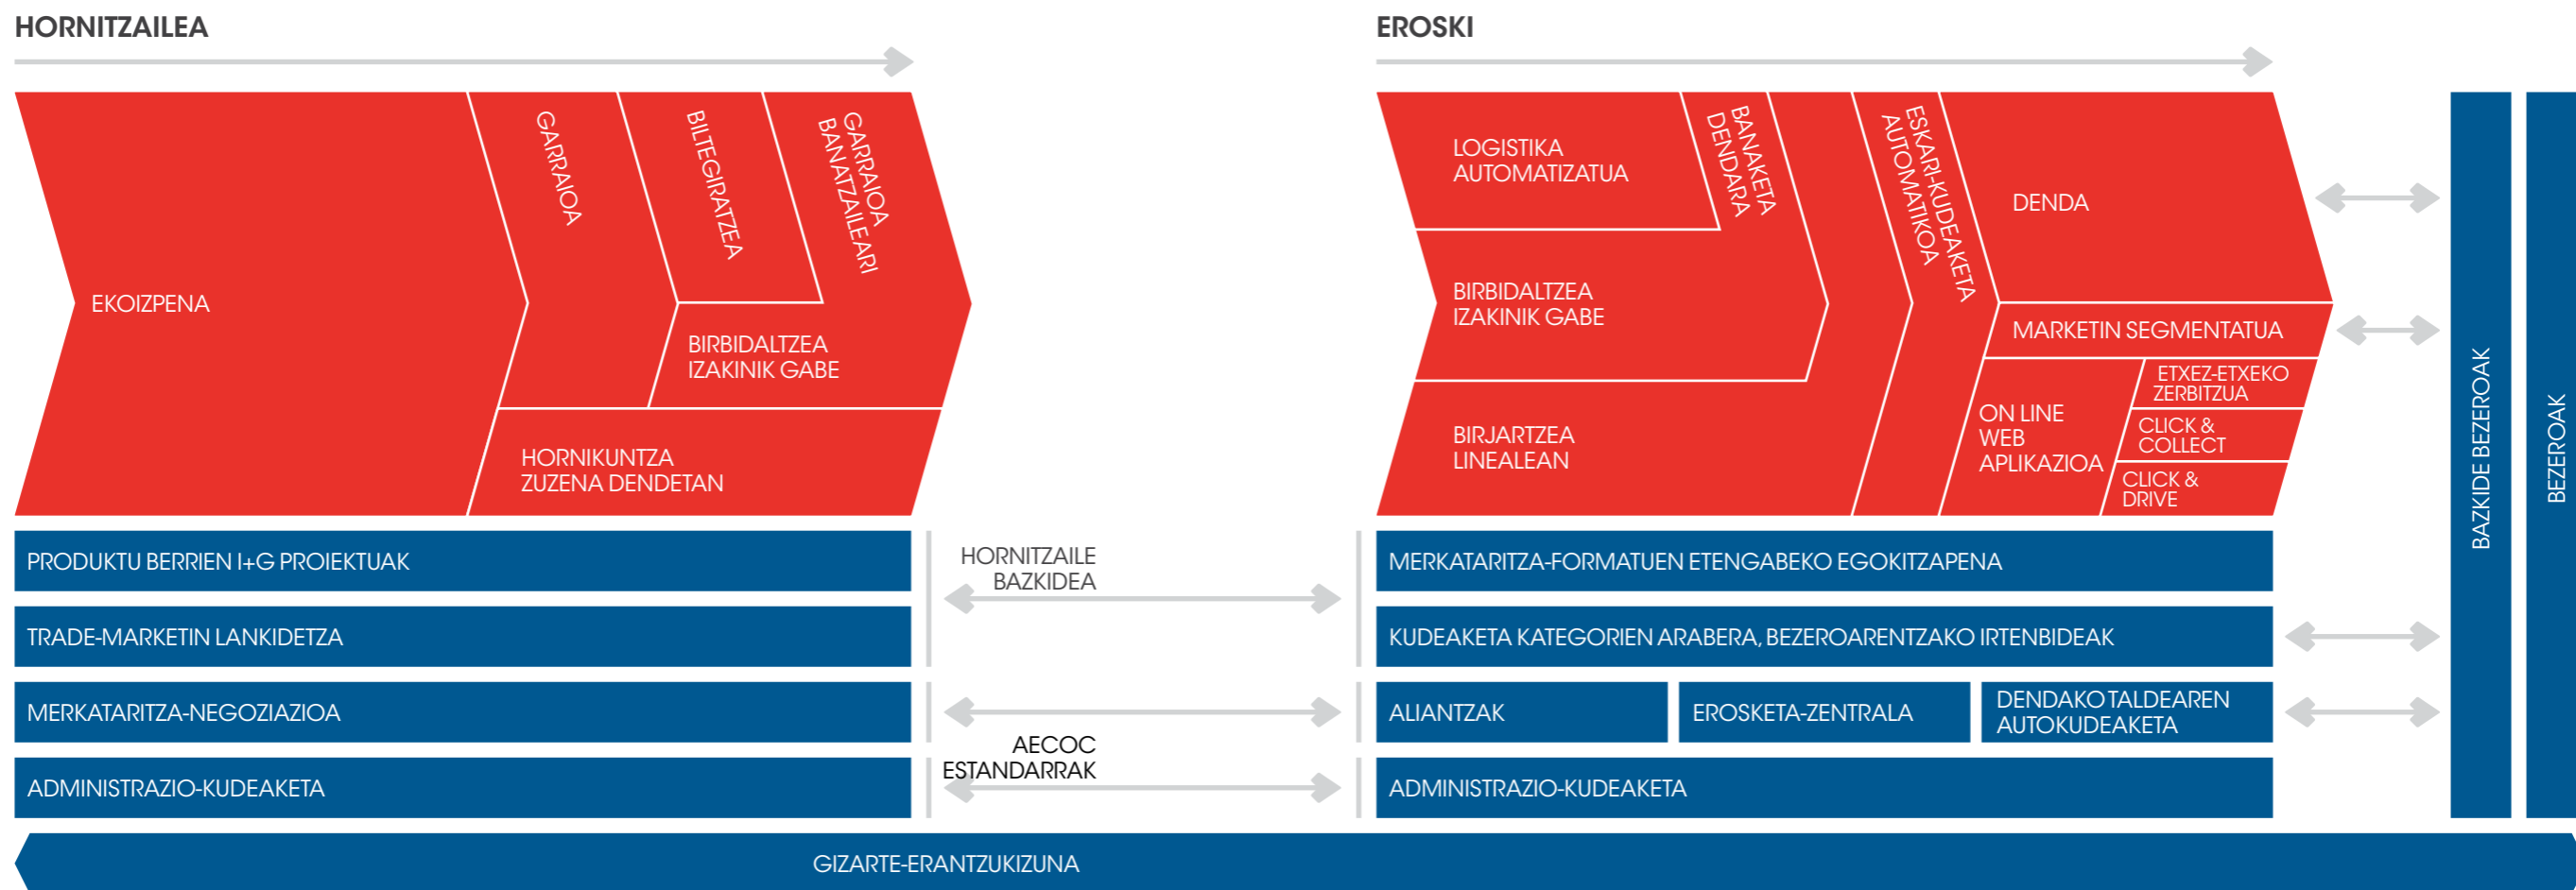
HORNITZAILEA

EKOIZPENA

GARRAIOA

BILTEGIRATZEA

GARRAIOA BANATZAILEARI

BIRBIDALTZEA IZAKINIK GABE

HORNIKUNTZA ZUZENA DENDETAN

PRODUKTU BERRIEN I+G PROIEKTUAK

TRADE-MARKETIN LANKIDETZA

MERKATARITZA-NEGOZIAZIOA

ADMINISTRAZIO-KUDEAKETA

HORNITZAILE BAZKIDEA

AECOC ESTANDARRAK

EROSKI

LOGISTIKA AUTOMATIZATUA

BANAKETA DENDARA

BIRBIDALTZEA IZAKINIK GABE

BIRJARTZEA LINEALEAN

ESKARI-KUDEAKETA AUTOMATIKOA

DENDA

MARKETIN SEGMENTATUA

ON LINE WEB APLIKAZIOA

ETXEZ-ETXEKO ZERBITZUA

CLICK & COLLECT

CLICK & DRIVE

MERKATARITZA-FORMATUEN ETENGABEKO EGOKITZAPENA

KUDEAKETA KATEGORIEN ARABERA, BEZEROARENTZAKO IRTENBIDEAK

ALIANTZAK

EROSKETA-ZENTRALA

DENDAKO TALDEAREN AUTOKUDEAKETA

ADMINISTRAZIO-KUDEAKETA

BAZKIDE BEZEROAK

BEZEROAK

GIZARTE-ERANTZUKIZUNA